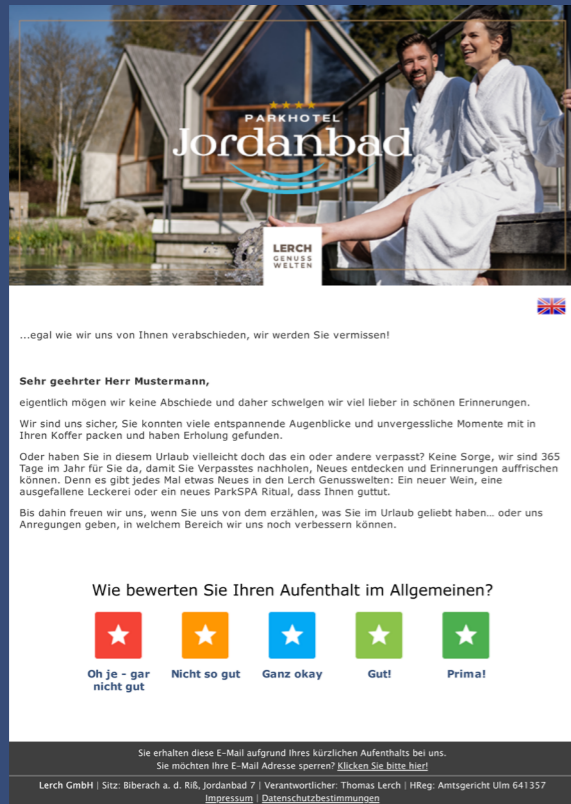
★★★★
PARKHOTEL
Jordanbad

LERCH
GENUSS
WELTEN

...egal wie wir uns von Ihnen verabschieden, wir werden Sie vermissen!

Sehr geehrter Herr Mustermann,

eigentlich mögen wir keine Abschiede und daher schwelgen wir viel lieber in schönen Erinnerungen.

Wir sind uns sicher, Sie konnten viele entspannende Augenblicke und unvergessliche Momente mit in Ihren Koffer packen und haben Erholung gefunden.

Oder haben Sie in diesem Urlaub vielleicht doch das ein oder andere verpasst? Keine Sorge, wir sind 365 Tage im Jahr für Sie da, damit Sie Verpasstes nachholen, Neues entdecken und Erinnerungen auffrischen können. Denn es gibt jedes Mal etwas Neues in den Lerch Genusswelten: Ein neuer Wein, eine ausgefallene Leckerei oder ein neues ParkSPA Ritual, dass Ihnen guttut.

Bis dahin freuen wir uns, wenn Sie uns von dem erzählen, was Sie im Urlaub geliebt haben... oder uns Anregungen geben, in welchem Bereich wir uns noch verbessern können.

Wie bewerten Sie Ihren Aufenthalt im Allgemeinen?

Oh je - gar nicht gut

Nicht so gut

Ganz okay

Gut!

Prima!

Sie erhalten diese E-Mail aufgrund Ihres kürzlichen Aufenthalts bei uns.
Sie möchten Ihre E-Mail Adresse sperren? Klicken Sie bitte hier!

Lerch GmbH | Sitz: Biberach a. d. Riß, Jordanbad 7 | Verantwortlicher: Thomas Lerch | HReg: Amtsgericht Ulm 641357
Impressum | Datenschutzbestimmungen